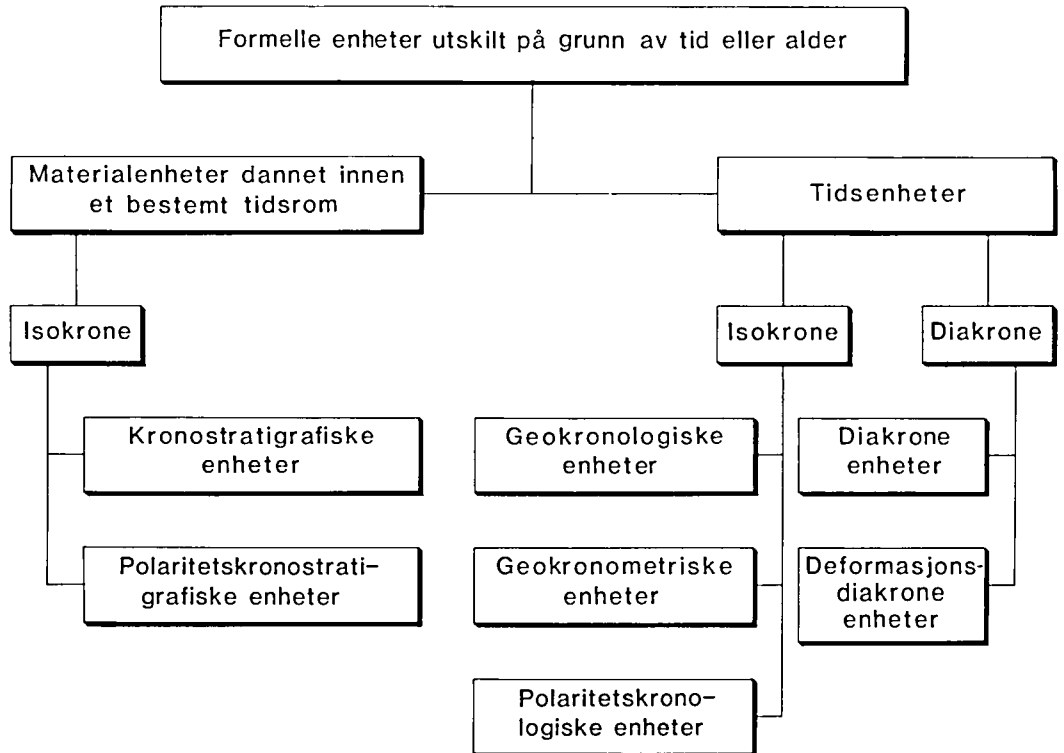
Formelle enheter utskilt på grunn av tid eller alder

Materialenheter dannet innen et bestemt tidsrom

Tidsenheter

Isokrone

Isokrone

Diakrone

Kronostratigrafiske enheter

Polaritetskronostratigrafiske enheter

Geokronologiske enheter

Geokronometriske enheter

Polaritetskronologiske enheter

Diakrone enheter

Deformasjonsdiakrone enheter